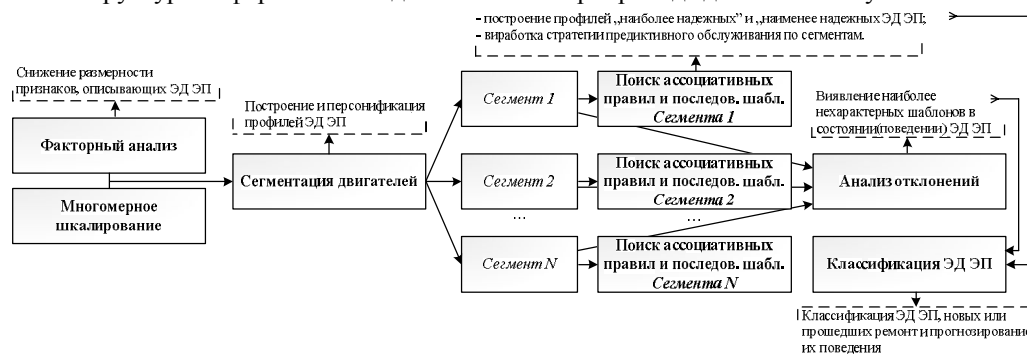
- построение профилей „наиболее надежных" и „наименее надежных ЭД ЭП;
- виработка стратегии предиктивного обслуживания по сегментам.

Снижение размерности признаков, описывающих ЭД ЭП

Факторный анализ

Многомерное шкалирование

Построение и персонификация профилей ЭД ЭП

Сегментация двигателей

Сегмент 1

Сегмент 2

...

Сегмент N

Поиск ассоциативных правил и последов. шабл. Сегмента 1

Поиск ассоциативных правил и последов. шабл. Сегмента 2

...

Поиск ассоциативных правил и последов. шабл. Сегмента N

Виявление наиболее нехарактерных шаблонов в состоянии(поведении) ЭД ЭП

Анализ отклонений

Классификация ЭД ЭП

Классификация ЭД ЭП, новых или прошедших ремонт и прогнозирование их поведения